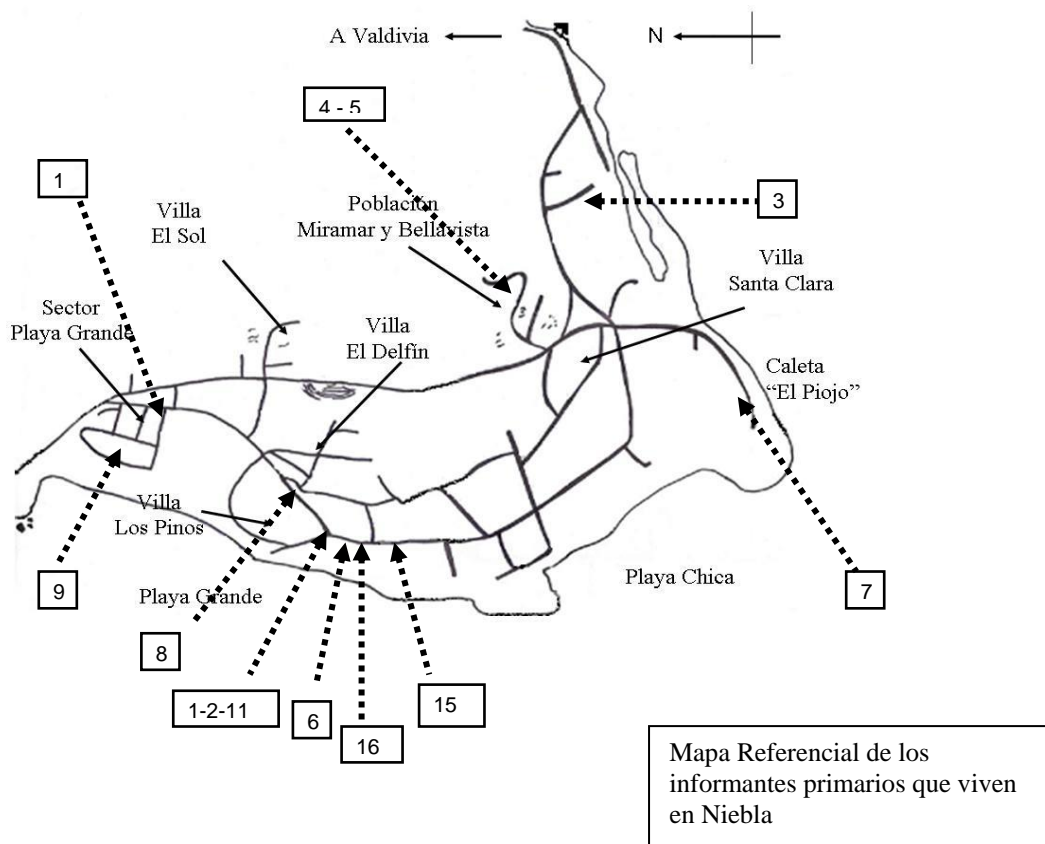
A Valdivia

N

4 - 5

1

Villa
El Sol

Población
Miramar y Bellavista

3

Villa
Santa Clara

Sector
Playa Grande

Villa
El Delfín

Caleta
"El Piojo"

Villa
Los Pinos

9

Playa Grande

Playa Chica

7

8

1-2-11

6

16

15

Mapa Referencial de los informantes primarios que viven en Niebla